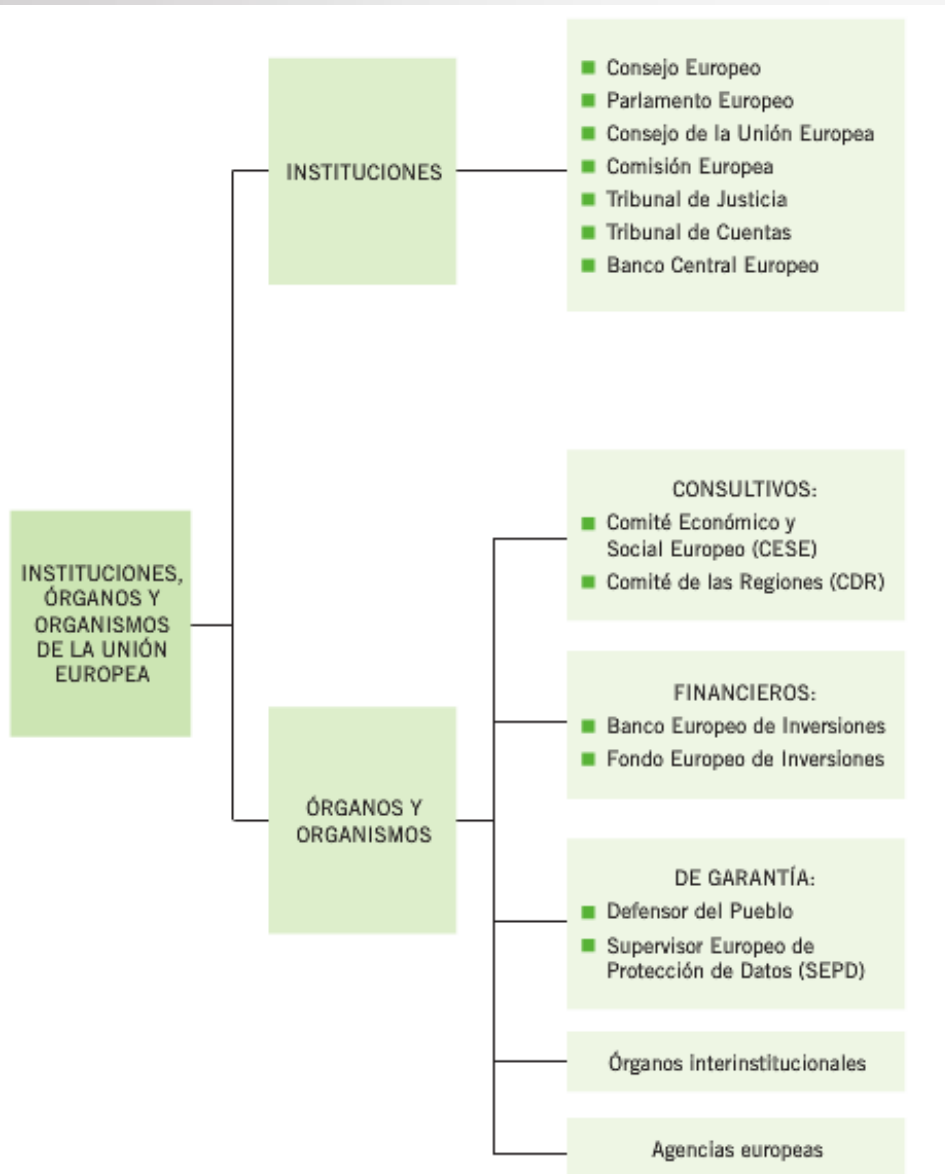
INSTITUCIONES, ÓRGANOS Y ORGANISMOS DE LA UNIÓN EUROPEA

INSTITUCIONES

- Consejo Europeo
- Parlamento Europeo
- Consejo de la Unión Europea
- Comisión Europea
- Tribunal de Justicia
- Tribunal de Cuentas
- Banco Central Europeo

ÓRGANOS Y ORGANISMOS

CONSULTIVOS:
- Comité Económico y Social Europeo (CESE)
- Comité de las Regiones (CDR)

FINANCIEROS:
- Banco Europeo de Inversiones
- Fondo Europeo de Inversiones

DE GARANTÍA:
- Defensor del Pueblo
- Supervisor Europeo de Protección de Datos (SEPD)

Órganos interinstitucionales

Agencias europeas